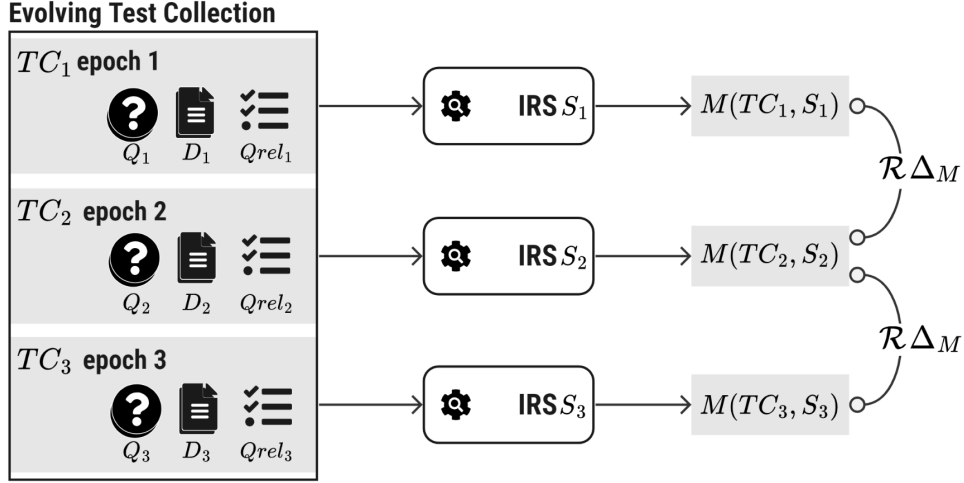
Evolving Test Collection

$TC_1$ epoch 1
$Q_1$ $D_1$ $Qrel_1$

$TC_2$ epoch 2
$Q_2$ $D_2$ $Qrel_2$

$TC_3$ epoch 3
$Q_3$ $D_3$ $Qrel_3$

IRS $S_1$
IRS $S_2$
IRS $S_3$

$M(TC_1, S_1)$
$M(TC_2, S_2)$
$M(TC_3, S_3)$

$\mathcal{R}\Delta_M$
$\mathcal{R}\Delta_M$